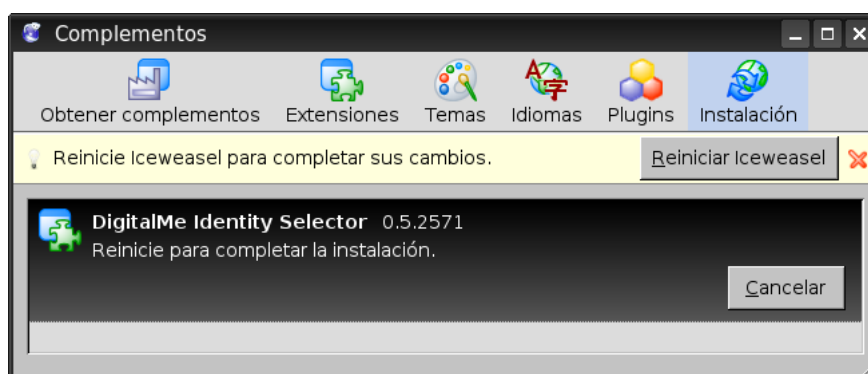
Complementos

Obtener complementos
Extensiones
Temas
Idiomas
Plugins
Instalación

Reinicie Iceweasel para completar sus cambios.
Reiniciar Iceweasel

DigitalMe Identity Selector 0.5.2571
Reinicie para completar la instalación.

Cancelar